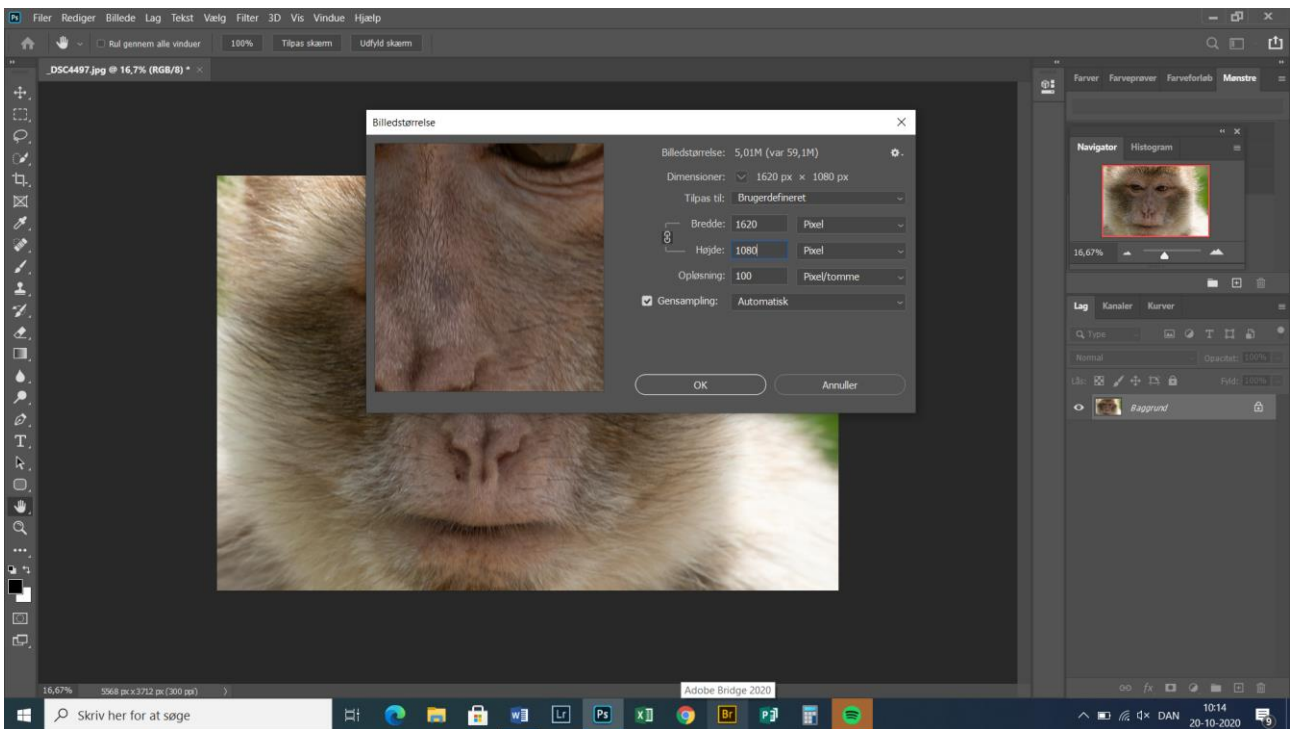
Ps Filer Rediger Billede Lag Tekst Vælg Filter 3D Vis Vindue Hjælp

Rul gennem alle vinduer 100% Tilpas skærm Udfyld skærm

_DSC4497.jpg @ 16,7% (RGB/8) *

Billedstørrelse

Billedstørrelse: 5,01M (var 59,1M)

Dimensioner: 1620 px × 1080 px

Tilpas til: Brugerdefineret

Bredde: 1620 Pixel

Højde: 1080 Pixel

Opløsning: 100 Pixel/tomme

Gensampling: Automatisk

OK

Annuller

Farver Farveprøver Farveforløb Mønstre

Navigator Histogram

16,67%

Lag Kanaler Kurver

Q Type

Normal Opacitet: 100%

Lås: Fyld: 100%

Baggrund

16,67% 5568 px x 3712 px (300 ppi)

Adobe Bridge 2020

Skriv her for at søge

DAN 10:14 20-10-2020